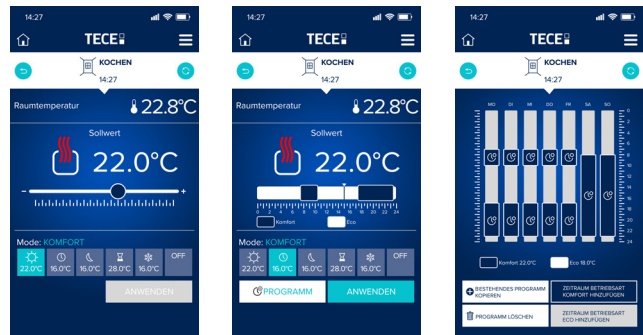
14:27

TECE

KOCHEN
14:27

Raumtemperatur
22.8°C

Sollwert
22.0°C

Mode: KOMFORT

22.0°C
16.0°C
16.0°C
28.0°C
16.0°C
OFF

ANWENDEN

14:27

TECE

KOCHEN
14:27

Raumtemperatur
22.8°C

Sollwert
22.0°C

0 2 4 6 8 10 12 14 16 18 20 22 24

Komfort
Eco

Mode: KOMFORT

22.0°C
16.0°C
16.0°C
28.0°C
16.0°C
OFF

PROGRAMM
ANWENDEN

14:27

TECE

KOCHEN
14:27

MO DI MI DO FR SA SO

0
2
4
6
8
10
12
14
16
18
20
22
24

Komfort 22.0°C
Eco 18.0°C

BESTEHENDES PROGRAMM KOPIEREN
ZEITRAUM BETRIEBSART KOMFORT HINZUFÜGEN
PROGRAMM LÖSCHEN
ZEITRAUM BETRIEBSART ECO HINZUFÜGEN